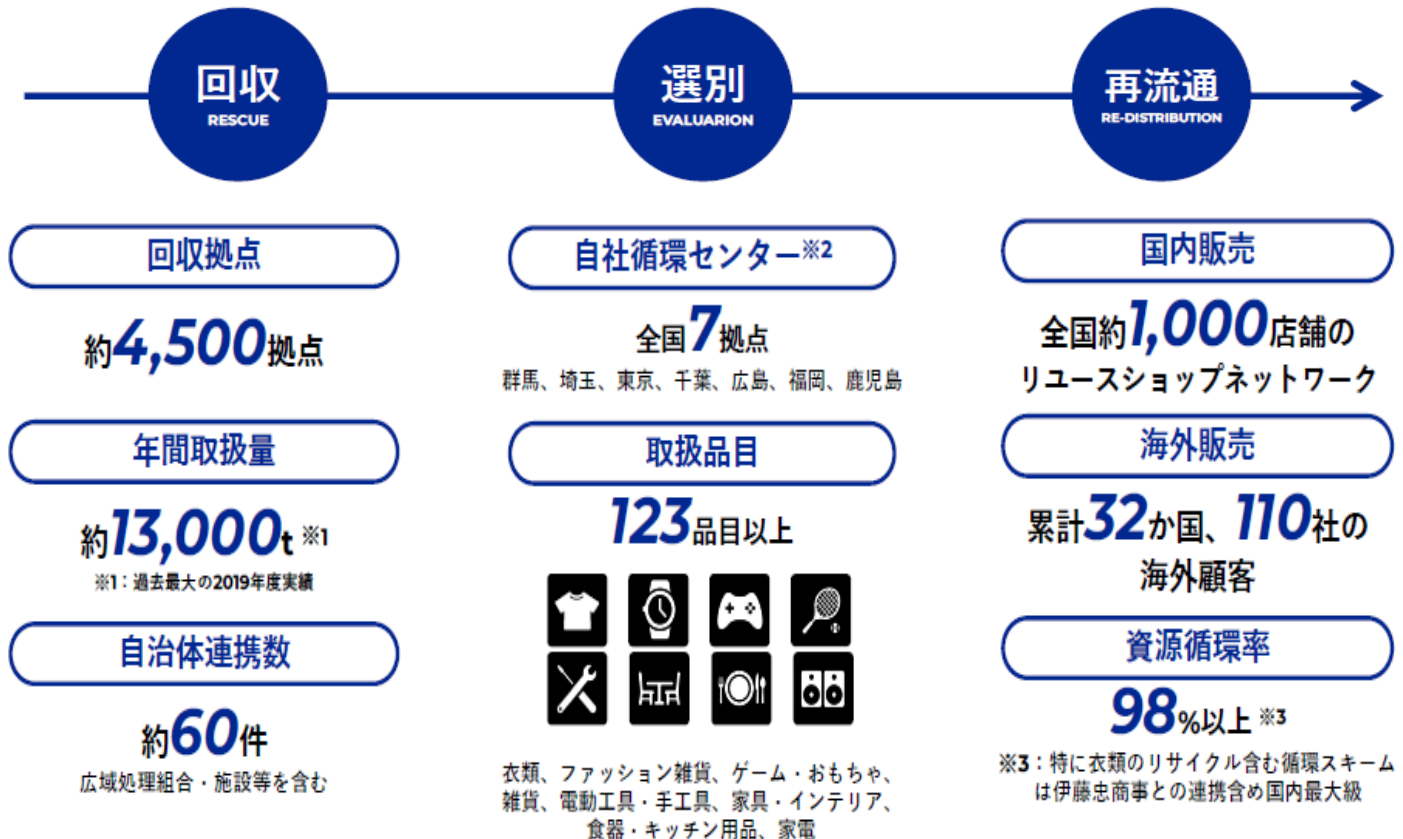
回収
RESCUE

選別
EVALUARION

再流通
RE-DISTRIBUTION

回収拠点

約4,500拠点

年間取扱量

約13,000t ※1

※1：過去最大の2019年度実績

自治体連携数

約60件

広域処理組合・施設等を含む

自社循環センター※2

全国7拠点

群馬、埼玉、東京、千葉、広島、福岡、鹿児島

取扱品目

123品目以上

衣類、ファッション雑貨、ゲーム・おもちゃ、雑貨、電動工具・手工具、家具・インテリア、食器・キッチン用品、家電

国内販売

全国約1,000店舗のリユースショップネットワーク

海外販売

累計32か国、110社の海外顧客

資源循環率

98%以上 ※3

※3：特に衣類のリサイクル含む循環スキームは伊藤忠商事との連携含め国内最大級